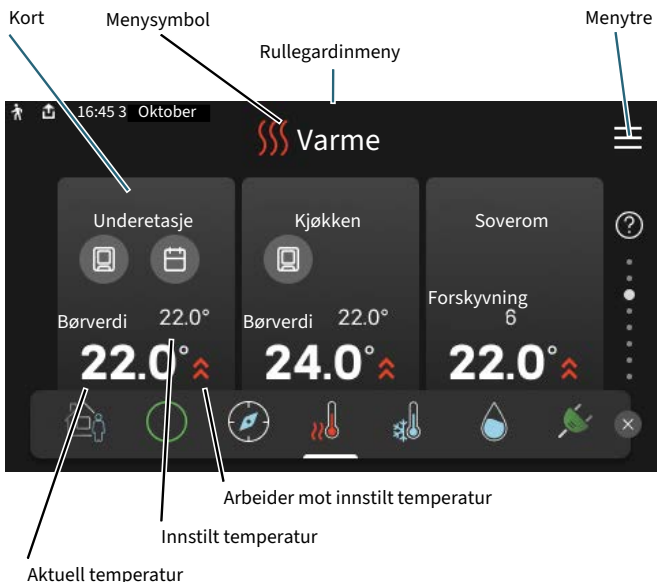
Kort

Menysymbol

Menytre

Rullegardinmeny

16:45 3 Oktober

Varme

Underetasje

Kjøkken

Soverom

Børverdi 22.0°

22.0°

Børverdi 22.0°

24.0°

Forskyvning 6

22.0°

Arbeider mot innstilt temperatur

Innstilt temperatur

Aktuell temperatur